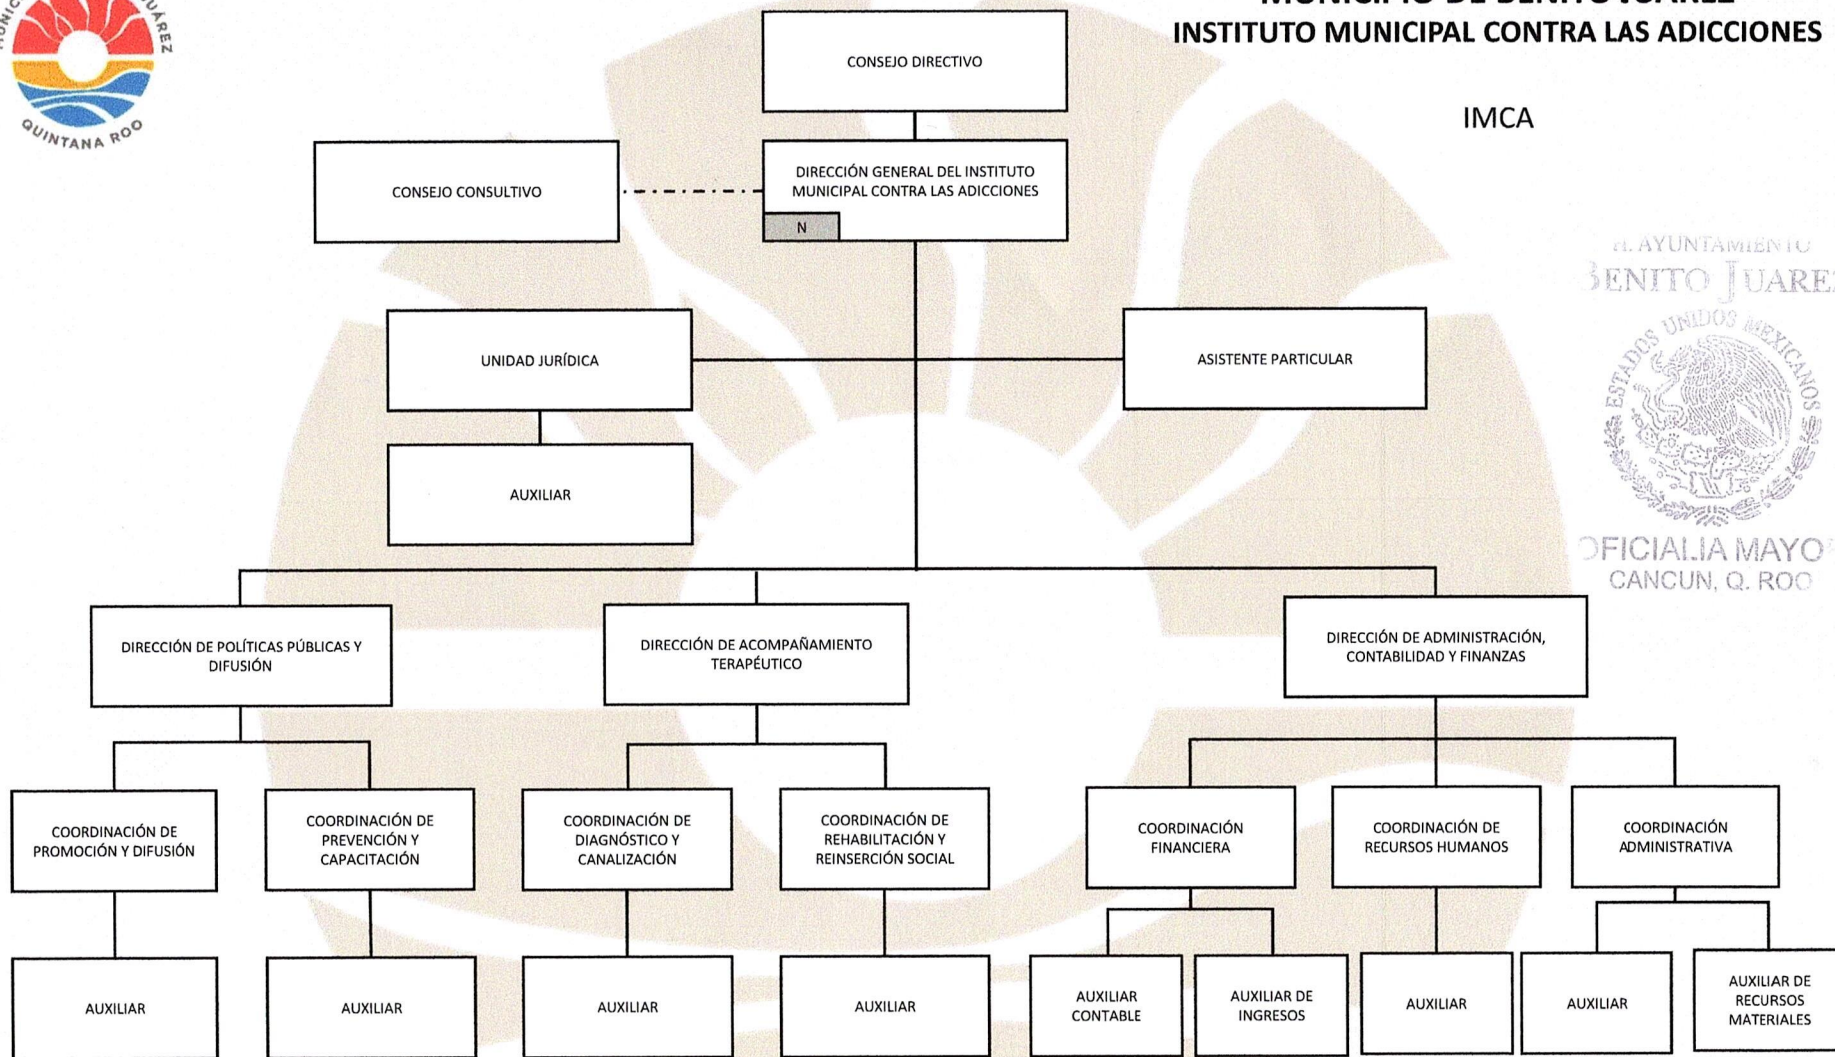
QUINTANA ROO

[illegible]

INSTITUTO MUNICIPAL CONTRA LAS ADICCIONES

IMCA

CONSEJO DIRECTIVO

CONSEJO CONSULTIVO

DIRECCIÓN GENERAL DEL INSTITUTO MUNICIPAL CONTRA LAS ADICCIONES

N

UNIDAD JURÍDICA

ASISTENTE PARTICULAR

AUXILIAR

DIRECCIÓN DE POLÍTICAS PÚBLICAS Y DIFUSIÓN

DIRECCIÓN DE ACOMPAÑAMIENTO TERAPÉUTICO

DIRECCIÓN DE ADMINISTRACIÓN, CONTABILIDAD Y FINANZAS

COORDINACIÓN DE PROMOCIÓN Y DIFUSIÓN

COORDINACIÓN DE PREVENCIÓN Y CAPACITACIÓN

COORDINACIÓN DE DIAGNÓSTICO Y CANALIZACIÓN

COORDINACIÓN DE REHABILITACIÓN Y REINSERCIÓN SOCIAL

COORDINACIÓN FINANCIERA

COORDINACIÓN DE RECURSOS HUMANOS

COORDINACIÓN ADMINISTRATIVA

AUXILIAR

AUXILIAR

AUXILIAR

AUXILIAR

AUXILIAR CONTABLE

AUXILIAR DE INGRESOS

AUXILIAR

AUXILIAR

AUXILIAR DE RECURSOS MATERIALES

H. AYUNTAMIENTO
BENITO JUARE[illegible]
ESTADOS UNIDOS MEXICANOS
OFICIALIA MAYO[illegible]
CANCUN, Q. ROO